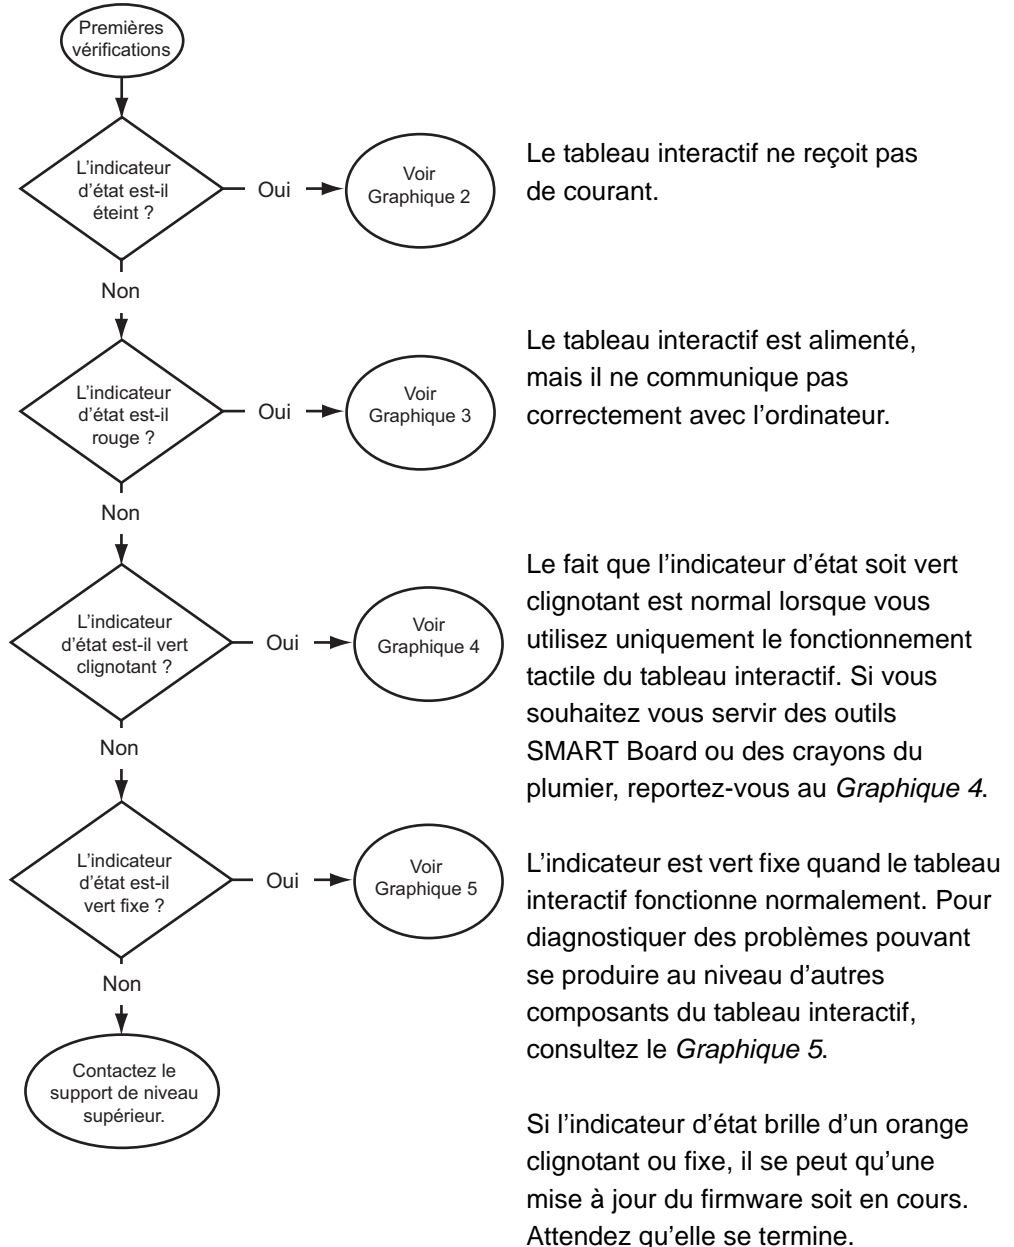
Premières vérifications

L'indicateur d'état est-il éteint ?

Oui

Voir Graphique 2

Le tableau interactif ne reçoit pas de courant.

Non

L'indicateur d'état est-il rouge ?

Oui

Voir Graphique 3

Le tableau interactif est alimenté, mais il ne communique pas correctement avec l'ordinateur.

Non

L'indicateur d'état est-il vert clignotant ?

Oui

Voir Graphique 4

Le fait que l'indicateur d'état soit vert clignotant est normal lorsque vous utilisez uniquement le fonctionnement tactile du tableau interactif. Si vous souhaitez vous servir des outils SMART Board ou des crayons du plumier, reportez-vous au *Graphique 4*.

Non

L'indicateur d'état est-il vert fixe ?

Oui

Voir Graphique 5

L'indicateur est vert fixe quand le tableau interactif fonctionne normalement. Pour diagnostiquer des problèmes pouvant se produire au niveau d'autres composants du tableau interactif, consultez le *Graphique 5*.

Non

Contactez le support de niveau supérieur.

Si l'indicateur d'état brille d'un orange clignotant ou fixe, il se peut qu'une mise à jour du firmware soit en cours. Attendez qu'elle se termine.